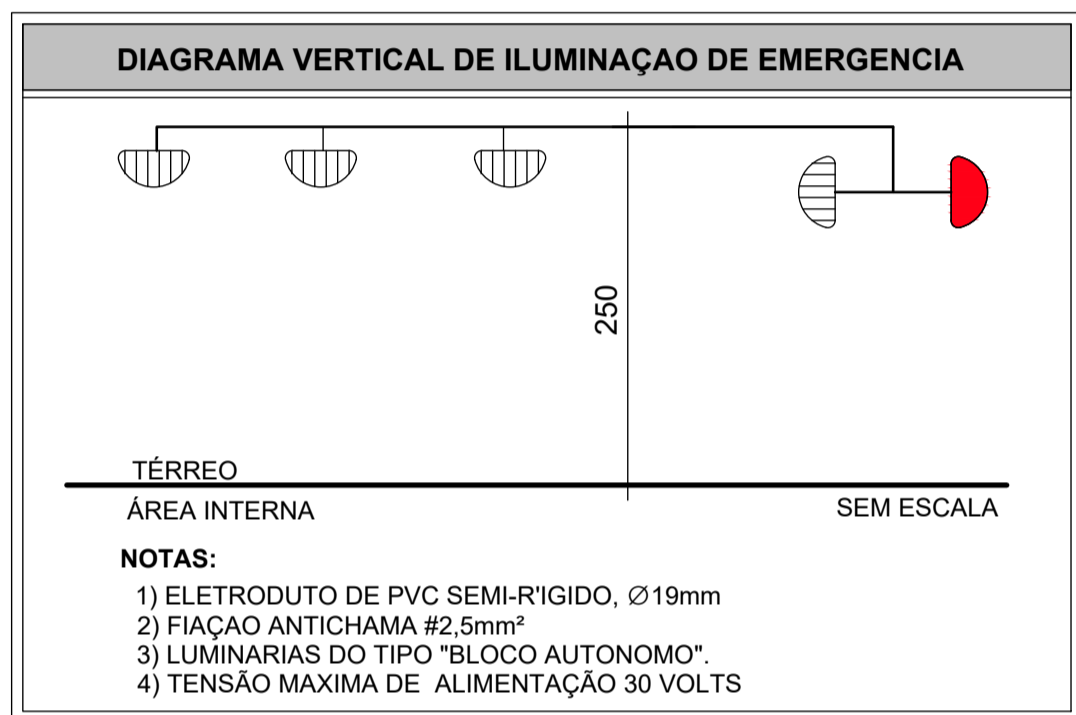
DIAGRAMA VERTICAL DE ILUMINAÇAO DE EMERGENCIA

250

TÉRREO

ÁREA INTERNA

SEM ESCALA

NOTAS:

1) ELETRODUTO DE PVC SEMI-R'IGIDO, $\varnothing$19mm
2) FIAÇAO ANTICHAMA #2,5mm²
3) LUMINARIAS DO TIPO "BLOCO AUTONOMO".
4) TENSÃO MAXIMA DE ALIMENTAÇÃO 30 VOLTS